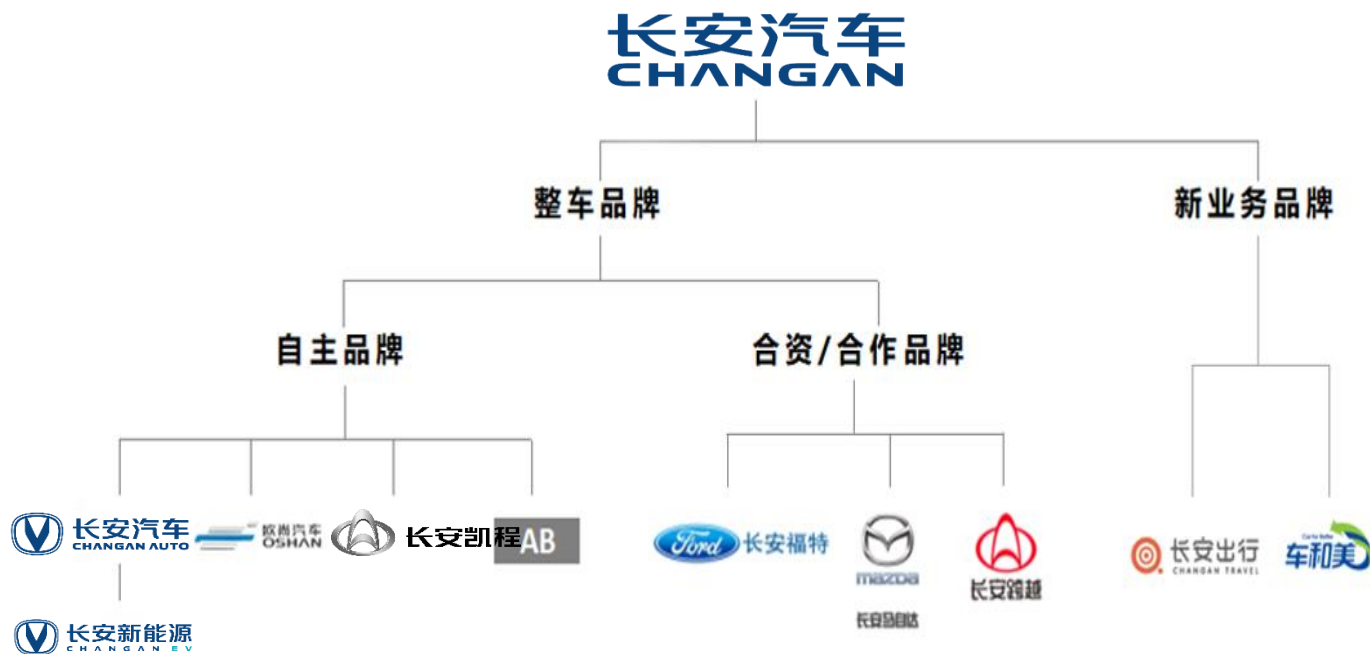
长安汽车
CHANGAN

整车品牌

新业务品牌

自主品牌

合资/合作品牌

长安汽车
CHANGAN AUTO

欧尚汽车
OSHAN

长安凯程

AB

Ford 长安福特

mazda
长安马自达

长安跨越

长安出行
CHANGAN TRAVEL

车和美

长安新能源
CHANGAN EV